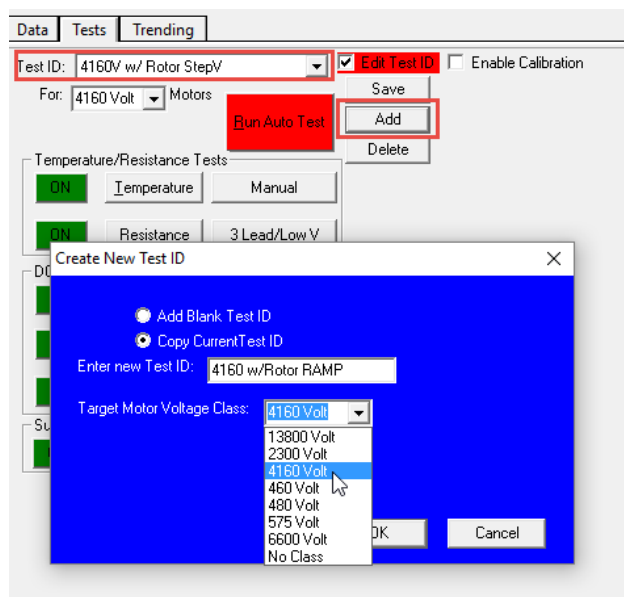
Data | Tests | Trending

Test ID: 4160V w/ Rotor StepV

Edit Test ID

Enable Calibration

For: 4160 Volt Motors

Save

Run Auto Test

Add

Delete

Temperature/Resistance Tests

ON

Temperature

Manual

ON

Resistance

3 Lead/Low V

DC

Su

Create New Test ID

Add Blank Test ID

Copy CurrentTest ID

Enter new Test ID: 4160 w/Rotor RAMP

Target Motor Voltage Class: 4160 Volt

13800 Volt
2300 Volt
4160 Volt
460 Volt
480 Volt
575 Volt
6600 Volt
No Class

OK

Cancel